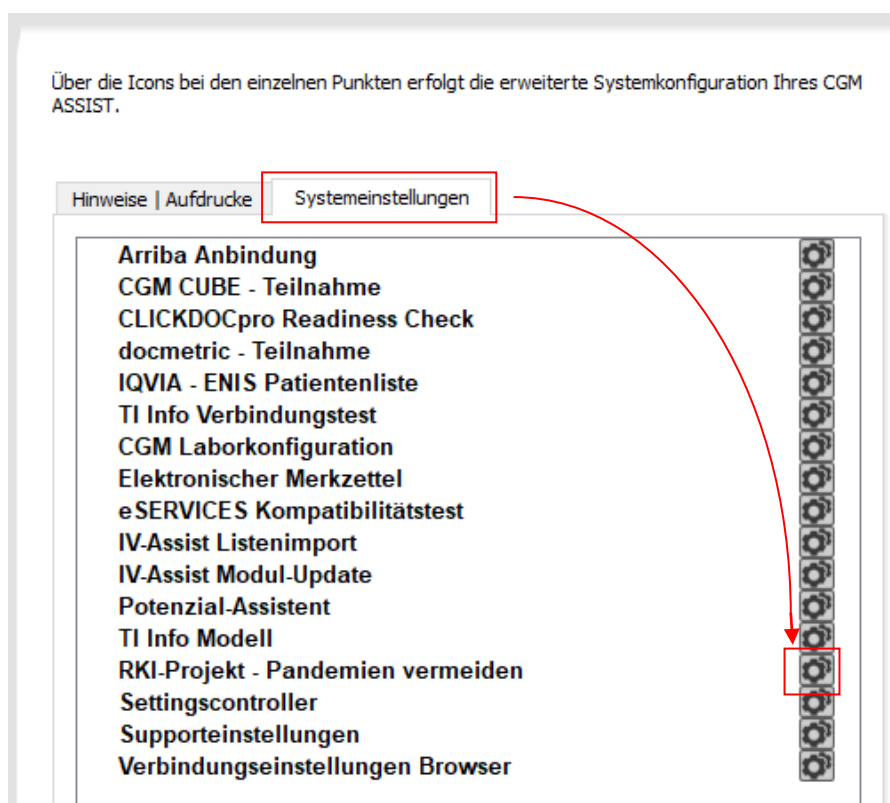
Über die Icons bei den einzelnen Punkten erfolgt die erweiterte Systemkonfiguration Ihres CGM ASSIST.

Hinweise | Aufdrucke

Systemeinstellungen

Arriba Anbindung
CGM CUBE - Teilnahme
CLICKDOCpro Readiness Check
docmetric - Teilnahme
IQVIA - ENIS Patientenliste
TI Info Verbindungstest
CGM Laborkonfiguration
Elektronischer Merkzettel
eSERVICES Kompatibilitätstest
IV-Assist Listenimport
IV-Assist Modul-Update
Potenzial-Assistent
TI Info Modell
RKI-Projekt - Pandemien vermeiden
Settingscontroller
Supporteinstellungen
Verbindungseinstellungen Browser